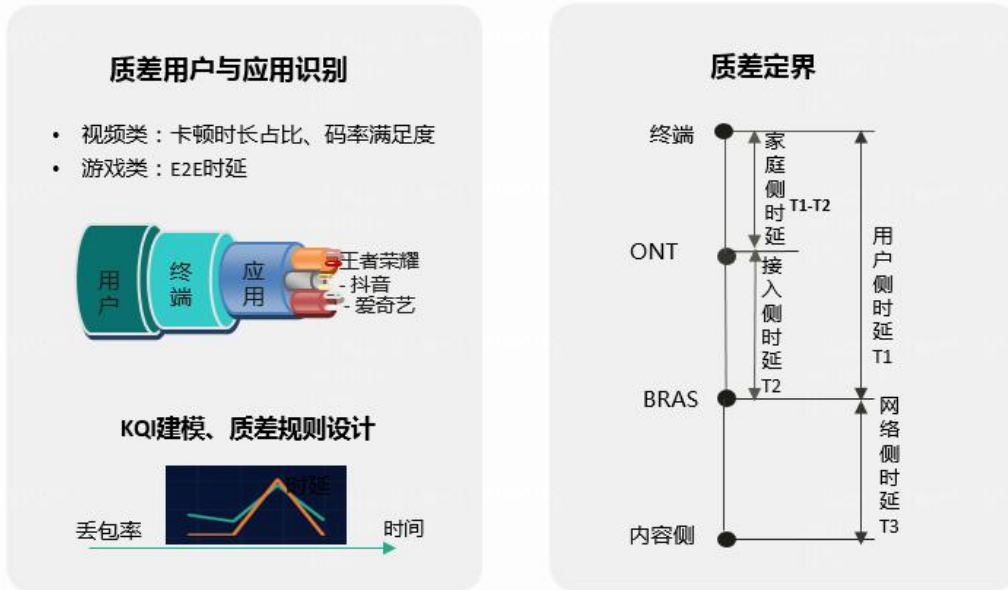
质差用户与应用识别

- 视频类：卡顿时长占比、码率满足度
- 游戏类：E2E时延

用户

终端

应用

- 王者荣耀
- 抖音
- 爱奇艺

KQI建模、质差规则设计

时延

丢包率

时间

质差定界

终端

ONT

BRAS

内容侧

家庭侧时延

T1-T2

接入侧时延 T2

用户侧时延 T1

网络侧时延 T3